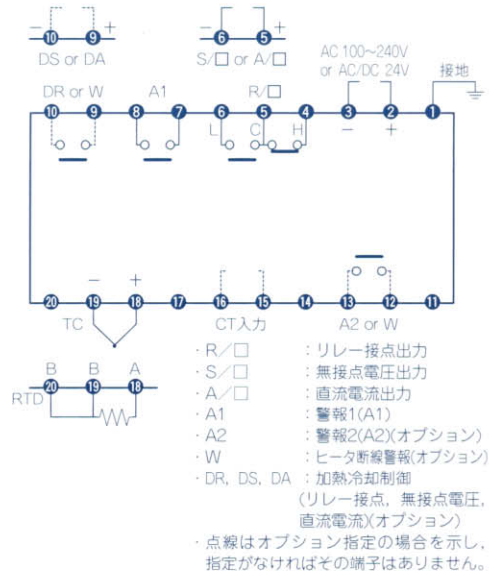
− + 10 9 DS or DA

− + 6 5 S/□ or A/□

AC 100~240V or AC/DC 24V

接地

DR or W A1 R/□

10 9 8 7 6 5 4 3 2 1

L C H

− +

20 19 18 17 16 15 14 13 12 11

− +

TC CT入力 A2 or W

B B A
20 19 18
RTD

・R/□ :リレー接点出力
・S/□ :無接点電圧出力
・A/□ :直流電流出力
・A1 :警報1(A1)
・A2 :警報2(A2)(オプション)
・W :ヒータ断線警報(オプション)
・DR, DS, DA :加熱冷却制御 (リレー接点, 無接点電圧, 直流電流)(オプション)
・点線はオプション指定の場合を示し, 指定がなければその端子はありません。